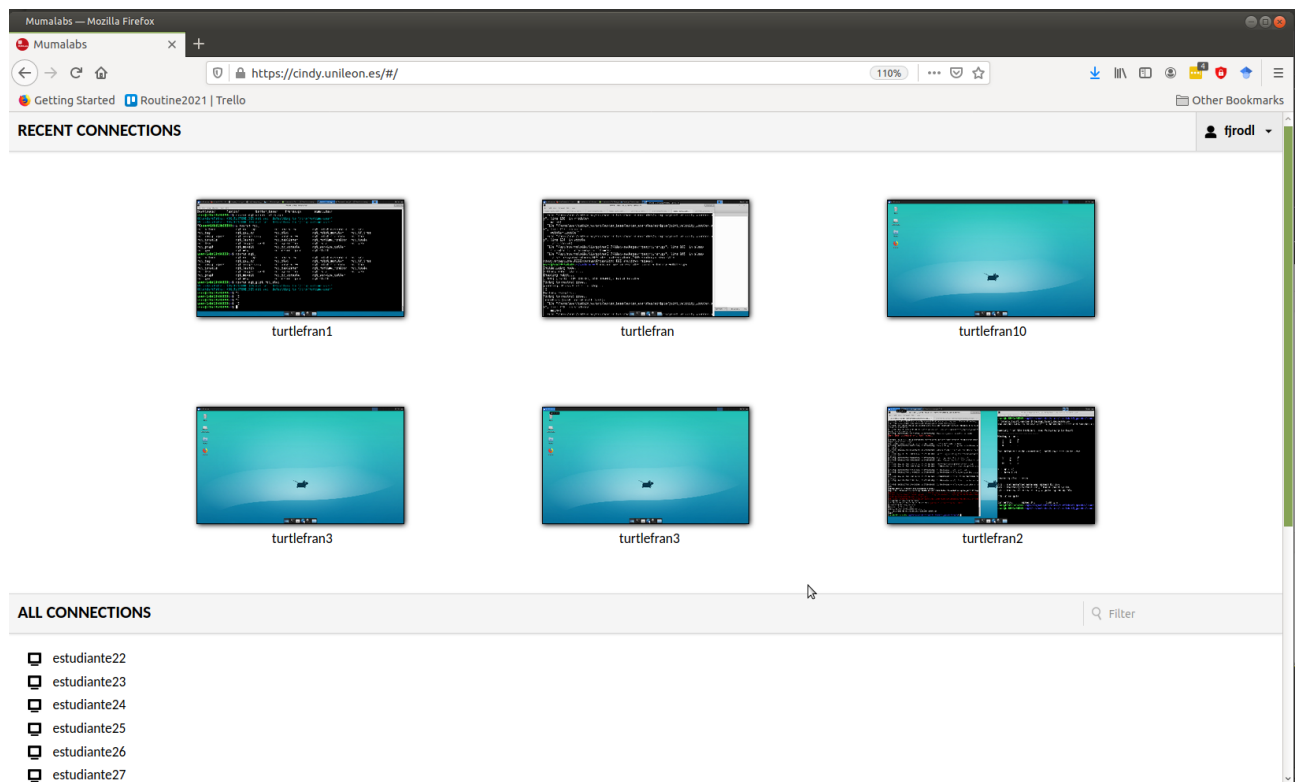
Mumalabs — Mozilla Firefox

Mumalabs

https://cindy.unileon.es/#/

110%

Getting Started

Routine2021 | Trello

Other Bookmarks

RECENT CONNECTIONS

fjrodl

turtlefran1

turtlefran

turtlefran10

turtlefran3

turtlefran3

turtlefran2

ALL CONNECTIONS

Filter

estudiante22
estudiante23
estudiante24
estudiante25
estudiante26
estudiante27